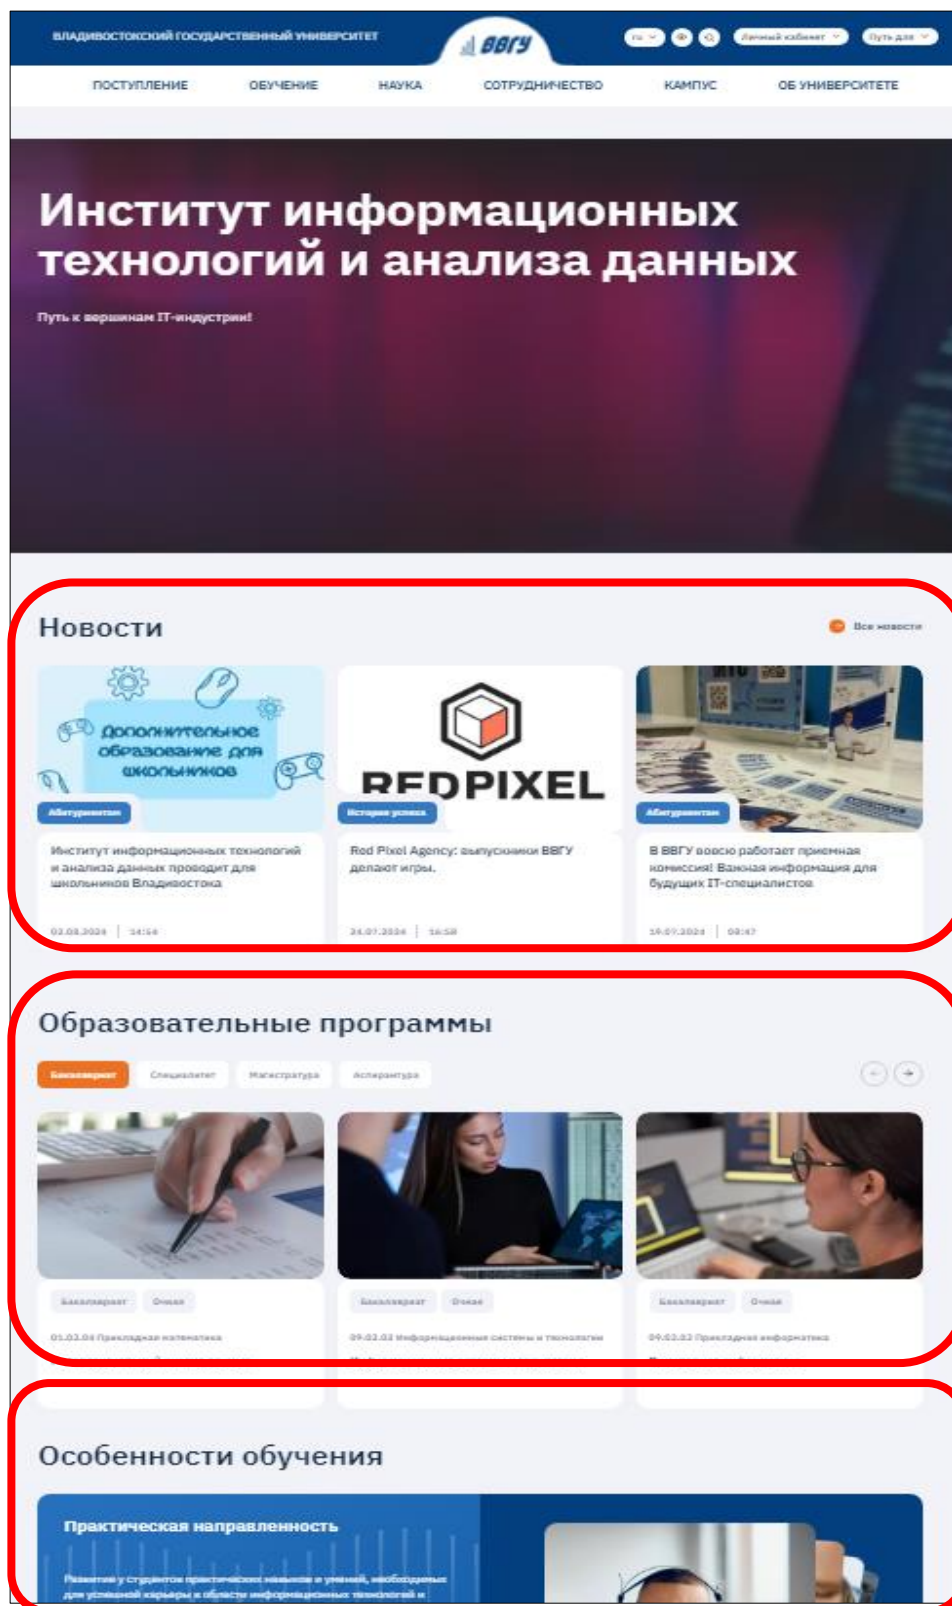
ВЛАДИВОСТОКСКИЙ ГОСУДАРСТВЕННЫЙ УНИВЕРСИТЕТ

ВВГУ

ru

Личный кабинет

Путь для

ПОСТУПЛЕНИЕ ОБУЧЕНИЕ НАУКА СОТРУДНИЧЕСТВО КАМПУС ОБ УНИВЕРСИТЕТЕ

Институт информационных технологий и анализа данных

Путь к вершинам IT-индустрии!

Новости

Все новости

Дополнительное образование для школьников

Абитуриентам

Институт информационных технологий и анализа данных проводит для школьников Владивостока

02.08.2024 | 14:54

REDPIXEL

История успеха

Red Pixel Agency: выпускники ВВГУ делают игры.

24.07.2024 | 16:58

Абитуриентам

В ВВГУ вовсю работает приемная комиссия! Важная информация для будущих IT-специалистов

19.07.2024 | 08:47

Образовательные программы

Бакалавриат Специалитет Магистратура Аспирантура

Бакалавриат Очная

01.03.04 Прикладная математика

Бакалавриат Очная

09.03.03 Информационные системы и технологии

Бакалавриат Очная

09.03.03 Прикладная информатика

Особенности обучения

Практическая направленность

Развитие у студентов практических навыков и умений, необходимых для успешной карьеры в области информационных технологий и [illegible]